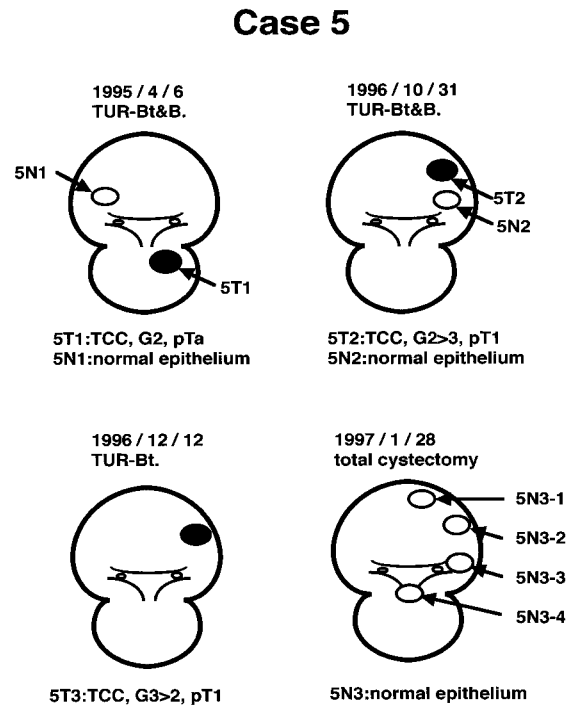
Case 5

1995 / 4 / 6
TUR-Bt&B.

5N1

5T1

5T1:TCC, G2, pTa
5N1:normal epithelium

1996 / 10 / 31
TUR-Bt&B.

5T2

5N2

5T2:TCC, G2>3, pT1
5N2:normal epithelium

1996 / 12 / 12
TUR-Bt.

5T3:TCC, G3>2, pT1

1997 / 1 / 28
total cystectomy

5N3-1

5N3-2

5N3-3

5N3-4

5N3:normal epithelium